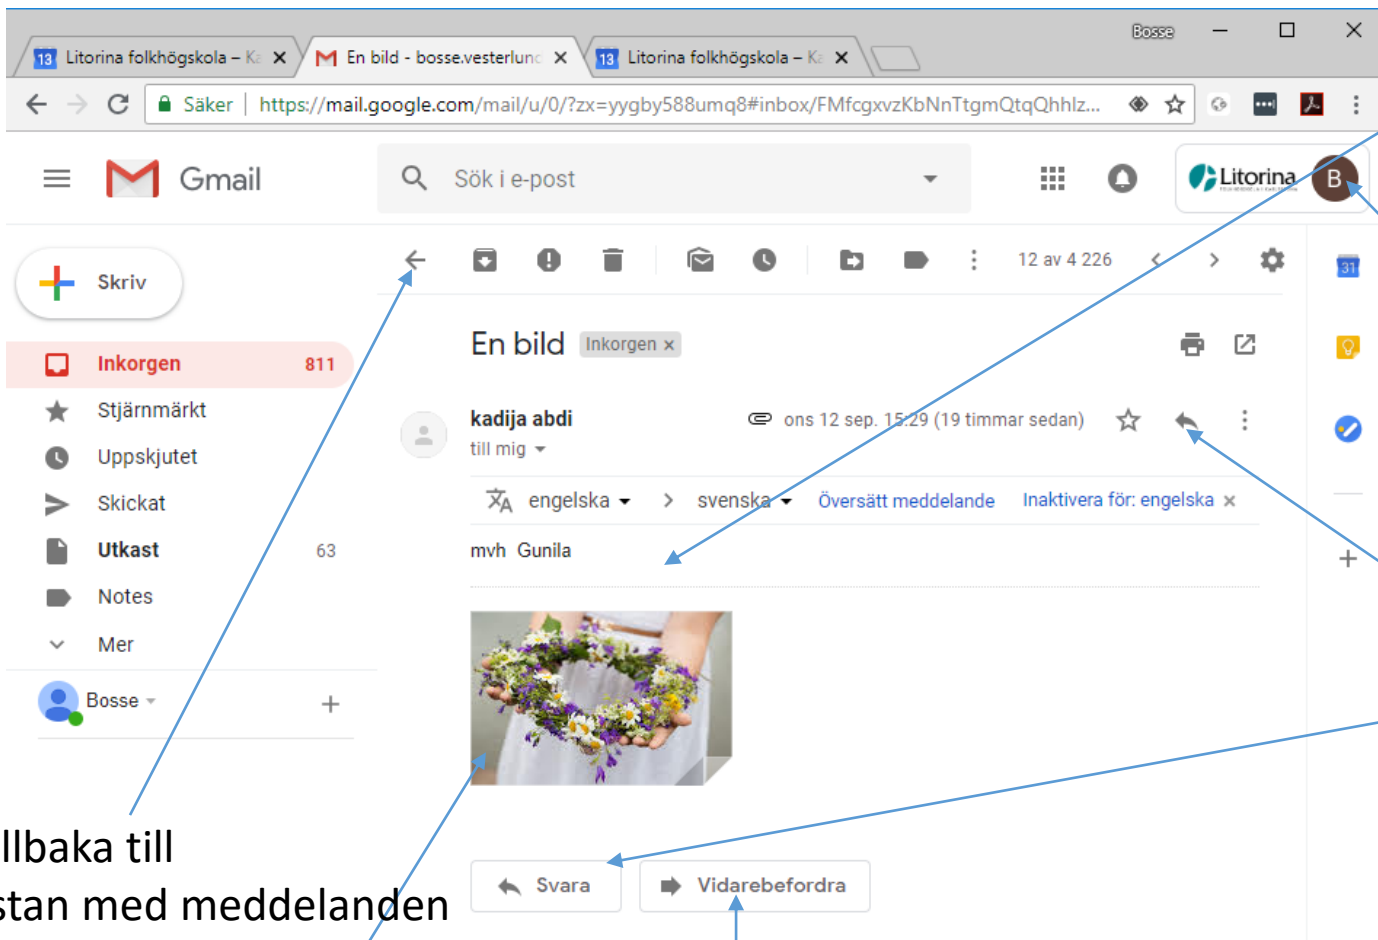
Bosse

13 Litorina folkhögskola – K
En bild - bosse.vesterlunc
13 Litorina folkhögskola – K

Säker | https://mail.google.com/mail/u/0/?zx=yygby588umq8#inbox/FMfcgxvzKbNnTtgmQtqQhhlz...

Gmail

Sök i e-post

Litorina

B

Skriv

Inkorgen 811
Stjärnmärkt
Uppskjutet
Skickat
Utkast 63
Notes
Mer

Bosse

12 av 4 226

En bild Inkorgen ×

kadija abdi
till mig

ons 12 sep. 15:29 (19 timmar sedan)

engelska > svenska Översätt meddelande Inaktivera för: engelska ×

mvh Gunila

Svara
Vidarebefordra

llbaka till
stan med meddelanden